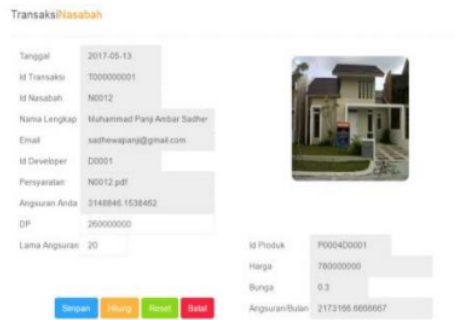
TransaksiNasabah

| | |
|---|---|
| Tanggal | 2017-05-13 |
| Id Transaksi | T000000001 |
| Id Nasabah | N0012 |
| Nama Lengkap | Muhammad Panji Ambar Sadhe |
| Email | sadhewapanji@gmail.com |
| Id Developer | D0001 |
| Persyaratan | N0012.pdf |
| Angsuran Anda | 3148846.1538462 |
| DP | 260000000 |
| Lama Angsuran | 20 |

| | |
|---|---|
| Id Produk | P0004D0001 |
| Harga | 780000000 |
| Bunga | 0.3 |
| Angsuran/Bulan | 2173166.6666667 |

Simpan Hitung Reset Batal